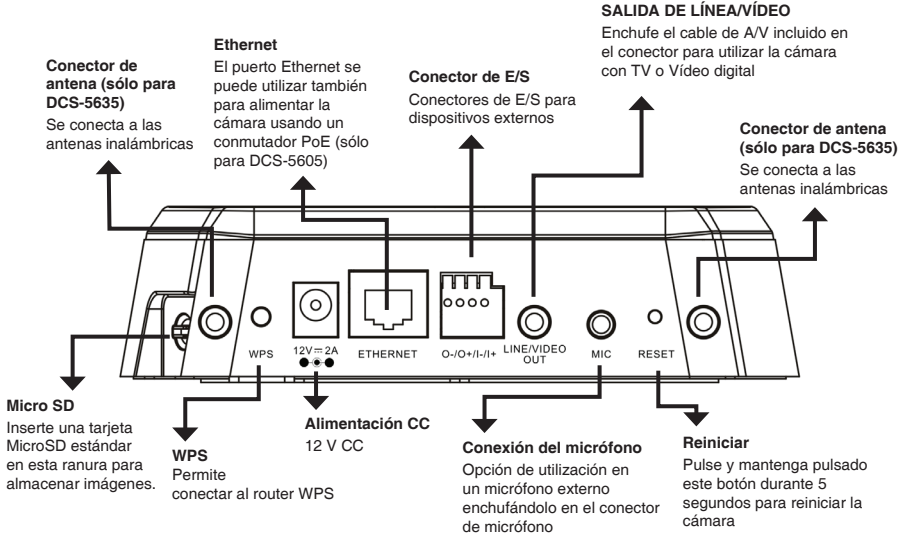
SALIDA DE LÍNEA/VÍDEO
Enchufe el cable de A/V incluido en el conector para utilizar la cámara con TV o Vídeo digital

Conector de antena (sólo para DCS-5635)
Se conecta a las antenas inalámbricas

Ethernet
El puerto Ethernet se puede utilizar también para alimentar la cámara usando un conmutador PoE (sólo para DCS-5605)

Conector de E/S
Conectores de E/S para dispositivos externos

Conector de antena (sólo para DCS-5635)
Se conecta a las antenas inalámbricas

WPS

12V ⎓ 2A

ETHERNET

O-/O+/I-/I+

LINE/VIDEO OUT

MIC

RESET

Micro SD
Inserte una tarjeta MicroSD estándar en esta ranura para almacenar imágenes.

WPS
Permite conectar al router WPS

Alimentación CC
12 V CC

Conexión del micrófono
Opción de utilización en un micrófono externo enchufándolo en el conector de micrófono

Reiniciar
Pulse y mantenga pulsado este botón durante 5 segundos para reiniciar la cámara